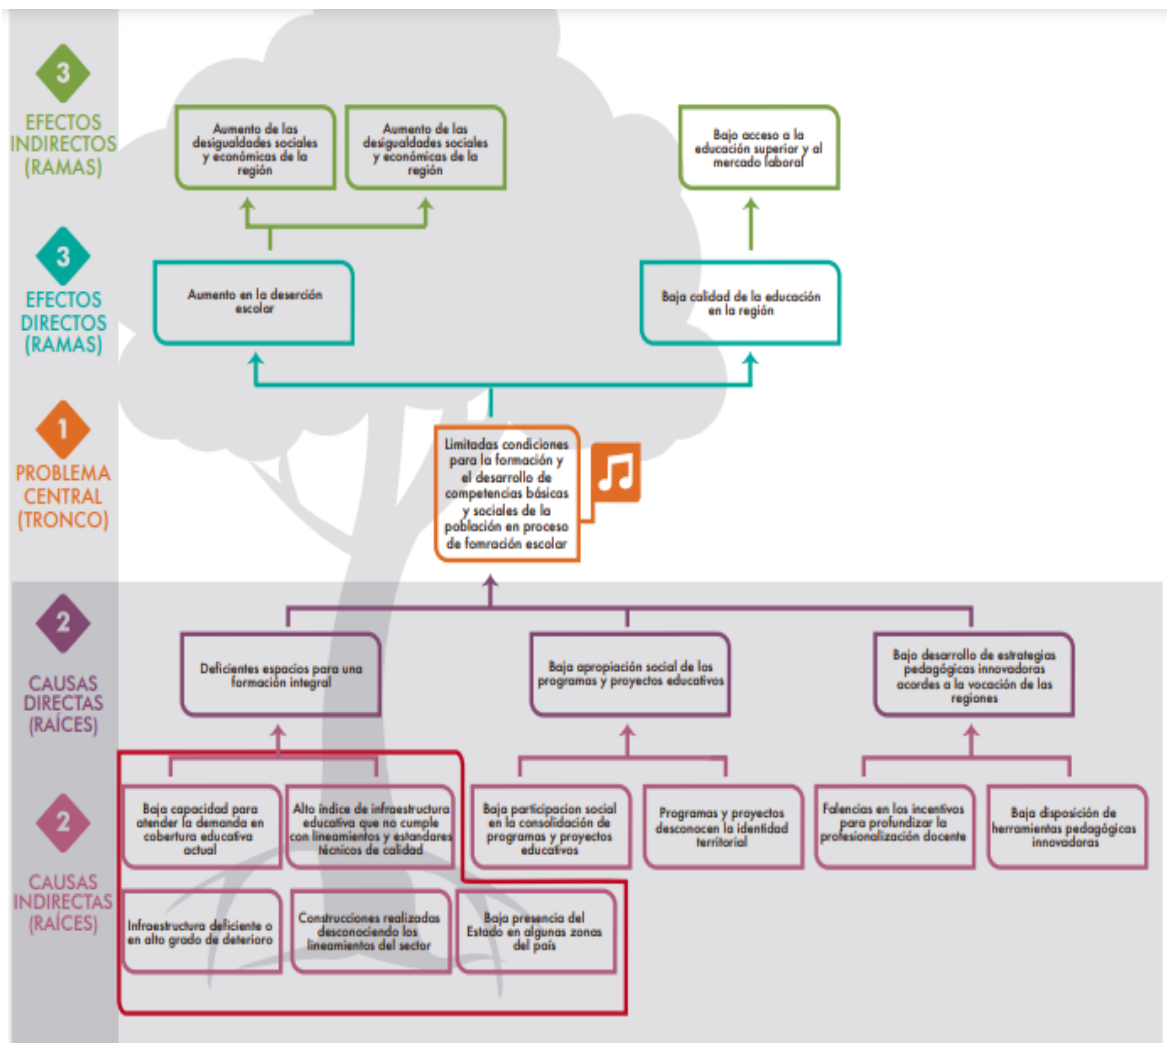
3
EFECTOS INDIRECTOS (RAMAS)

Aumento de las desigualdades sociales y económicas de la región

Aumento de las desigualdades sociales y económicas de la región

Bajo acceso a la educación superior y al mercado laboral

3
EFECTOS DIRECTOS (RAMAS)

Aumento en la deserción escolar

Baja calidad de la educación en la región

1
PROBLEMA CENTRAL (TRONCO)

Limitadas condiciones para la formación y el desarrollo de competencias básicas y sociales de la población en proceso de fomración escolar

2
CAUSAS DIRECTAS (RAÍCES)

Deficientes espacios para una formación integral

Baja apropiación social de los programas y proyectos educativos

Bajo desarrollo de estrategias pedagógicas innovadoras acordes a la vocación de las regiones

2
CAUSAS INDIRECTAS (RAÍCES)

Baja capacidad para atender la demanda en cobertura educativa actual

Alto índice de infraestructura educativa que no cumple con lineamientos y estandares técnicos de calidad

Baja participacion social en la consolidación de programas y proyectos educativos

Programas y proyectos desconocen la identidad territorial

Falencias en los incentivos para profundizar la profesionalización docente

Baja disposición de herramientas pedagógicas innovadoras

Infraestructura deficiente o en alto grado de deterioro

Construcciones realizadas desconociendo los lineamientos del sector

Baja presencia del Estado en algunas zonas del país